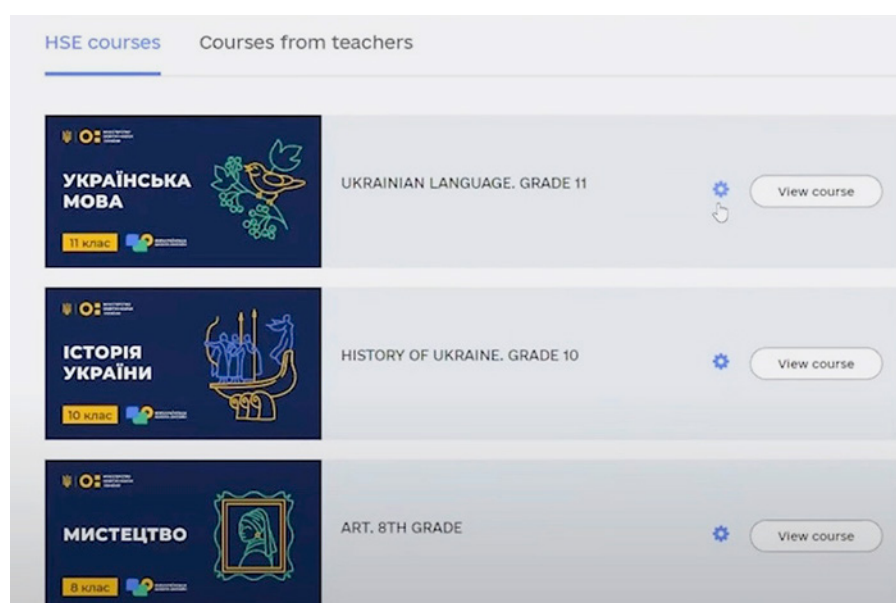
HSE courses Courses from teachers

УКРАЇНСЬКА МОВА
11 клас
UKRAINIAN LANGUAGE. GRADE 11
View course

ІСТОРІЯ УКРАЇНИ
10 клас
HISTORY OF UKRAINE. GRADE 10
View course

МИСТЕЦТВО
8 клас
ART. 8TH GRADE
View course